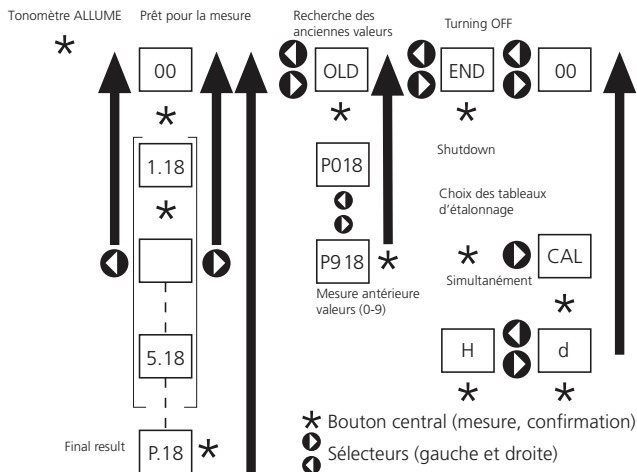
Tonomètre ALLUME

Prêt pour la mesure

00

1.18

5.18

Final result

P.18

Recherche des anciennes valeurs

OLD

P018

P9 18

Mesure antérieure valeurs (0-9)

Turning OFF

END

00

Shutdown

Choix des tableaux d'étalonnage

CAL

Simultanément

H

d

Bouton central (mesure, confirmation)

Sélecteurs (gauche et droite)